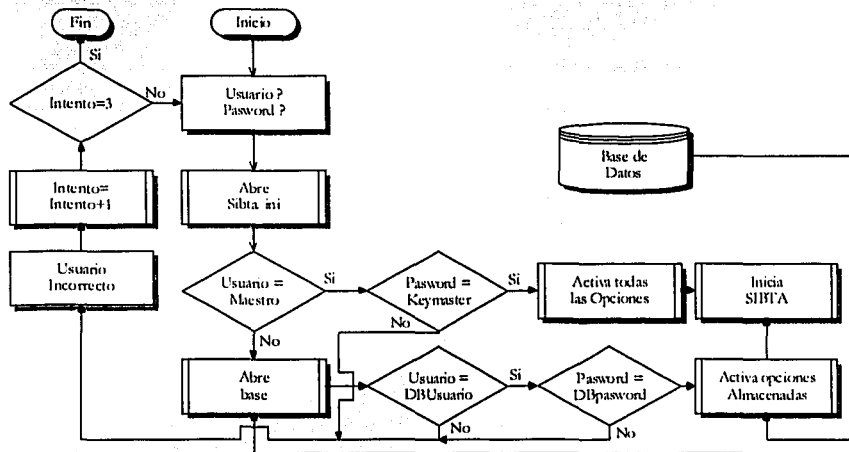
Fin

Si

Intento=3

No

Inicio

Usuario ?
Pasword ?

Base de
Datos

Intento=
Intento+1

Abre
Sibta.ini

Usuario
Incorrecto

Usuario =
Maestro

Si

Pasword =
Keymaster

Si

Activa todas
las Opciones

Inicia
SIBTA

No

No

Abre
base

Usuario =
DBUsuario

Si

Pasword =
DBpasword

Activa opciones
Almacenadas

No

No